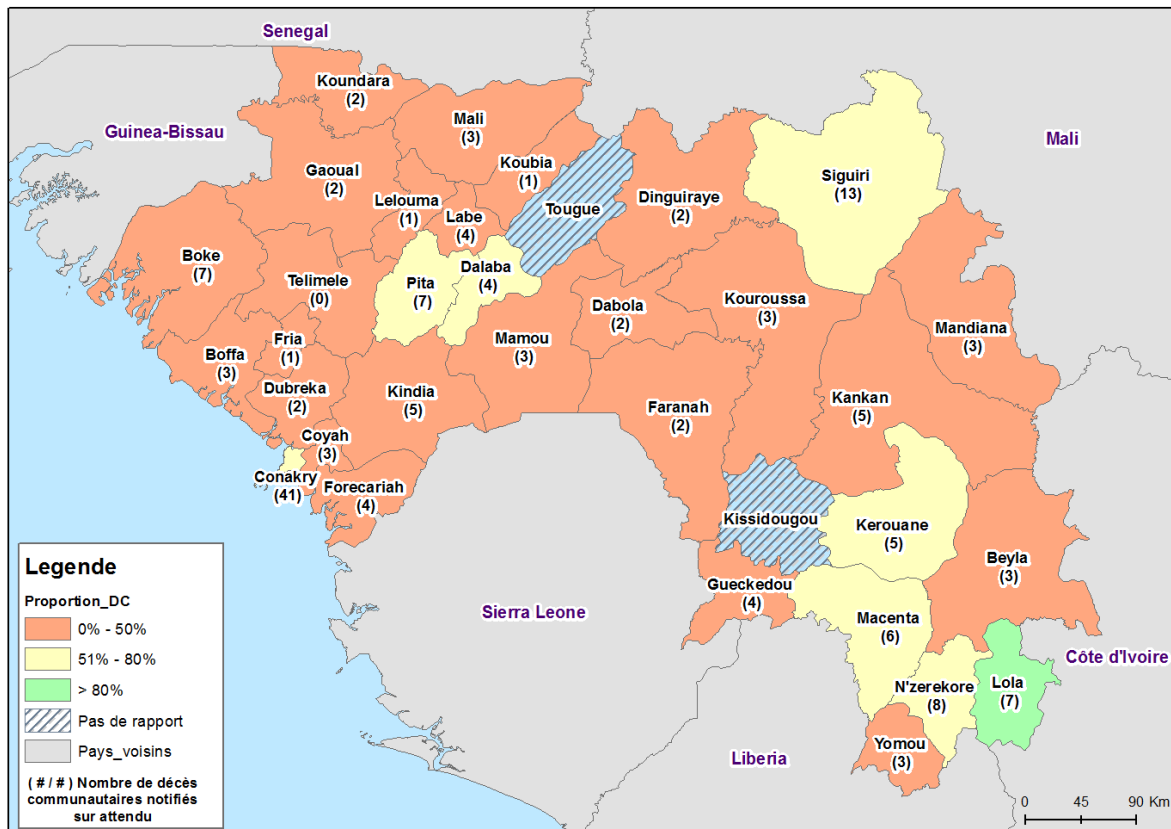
Senegal
Guinea-Bissau
Mali
Koundara (2)
Mali (3)
Koubia (1)
Gaoual (2)
Lelouma (1)
Labe (4)
Tougue
Dinguiraye (2)
Siguiri (13)
Boke (7)
Telimele (0)
Pita (7)
Dalaba (4)
Dabola (2)
Kouroussa (3)
Mandiana (3)
Boffa (3)
Fria (1)
Mamou (3)
Dubreka (2)
Kindia (5)
Faranah (2)
Kankan (5)
Coyah (3)
Conakry (41)
Forecariah (4)
Kissidougou
Kerouane (5)
Beyla (3)
Gueckedou (4)
Macenta (6)
Sierra Leone
Côte d'Ivoire
N'zerekore (8)
Lola (7)
Yomou (3)
Liberia

Legende
Proportion_DC
0% - 50%
51% - 80%
> 80%
Pas de rapport
Pays_voisins
( # / # ) Nombre de décès communautaires notifiés sur attendu

0 45 90 Km